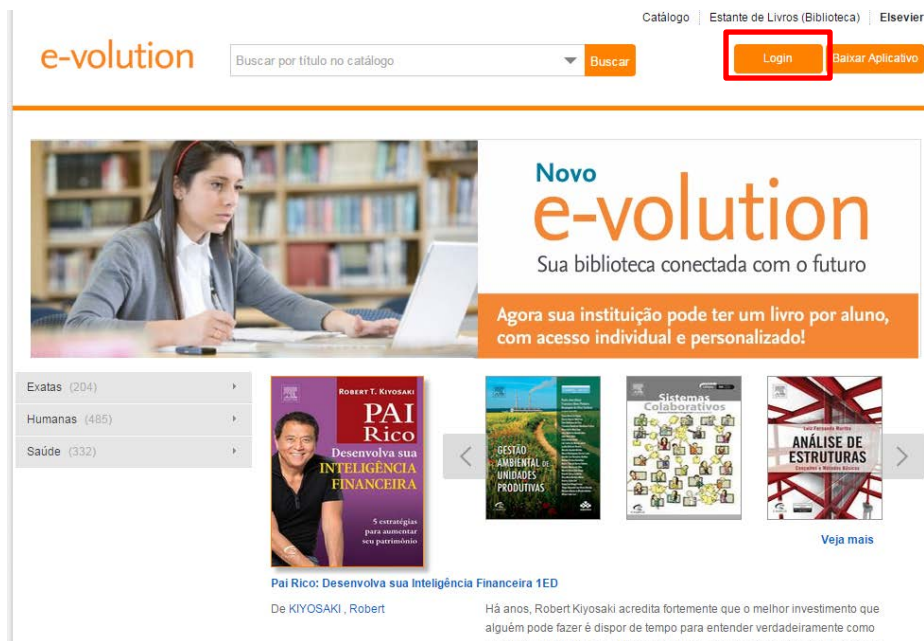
Catálogo | Estante de Livros (Biblioteca) | Elsevier

e-volution

Buscar por título no catálogo

Buscar

Login

Baixar Aplicativo

Novo e-volution

Sua biblioteca conectada com o futuro

Agora sua instituição pode ter um livro por aluno, com acesso individual e personalizado!

Exatas (204)

Humanas (485)

Saúde (332)

ROBERT T. KIYOSAKI

PAI Rico

Desenvolva sua INTELIGÊNCIA FINANCEIRA

5 estratégias para aumentar seu patrimônio

GESTÃO AMBIENTAL DE UNIDADES PRODUTIVAS

Sistemas Colaborativos

ANÁLISE DE ESTRUTURAS

Conceitos e Métodos Básicos

Veja mais

Pai Rico: Desenvolva sua Inteligência Financeira 1ED

De KIYOSAKI , Robert

Há anos, Robert Kiyosaki acredita fortemente que o melhor investimento que alguém pode fazer é dispor de tempo para entender verdadeiramente como